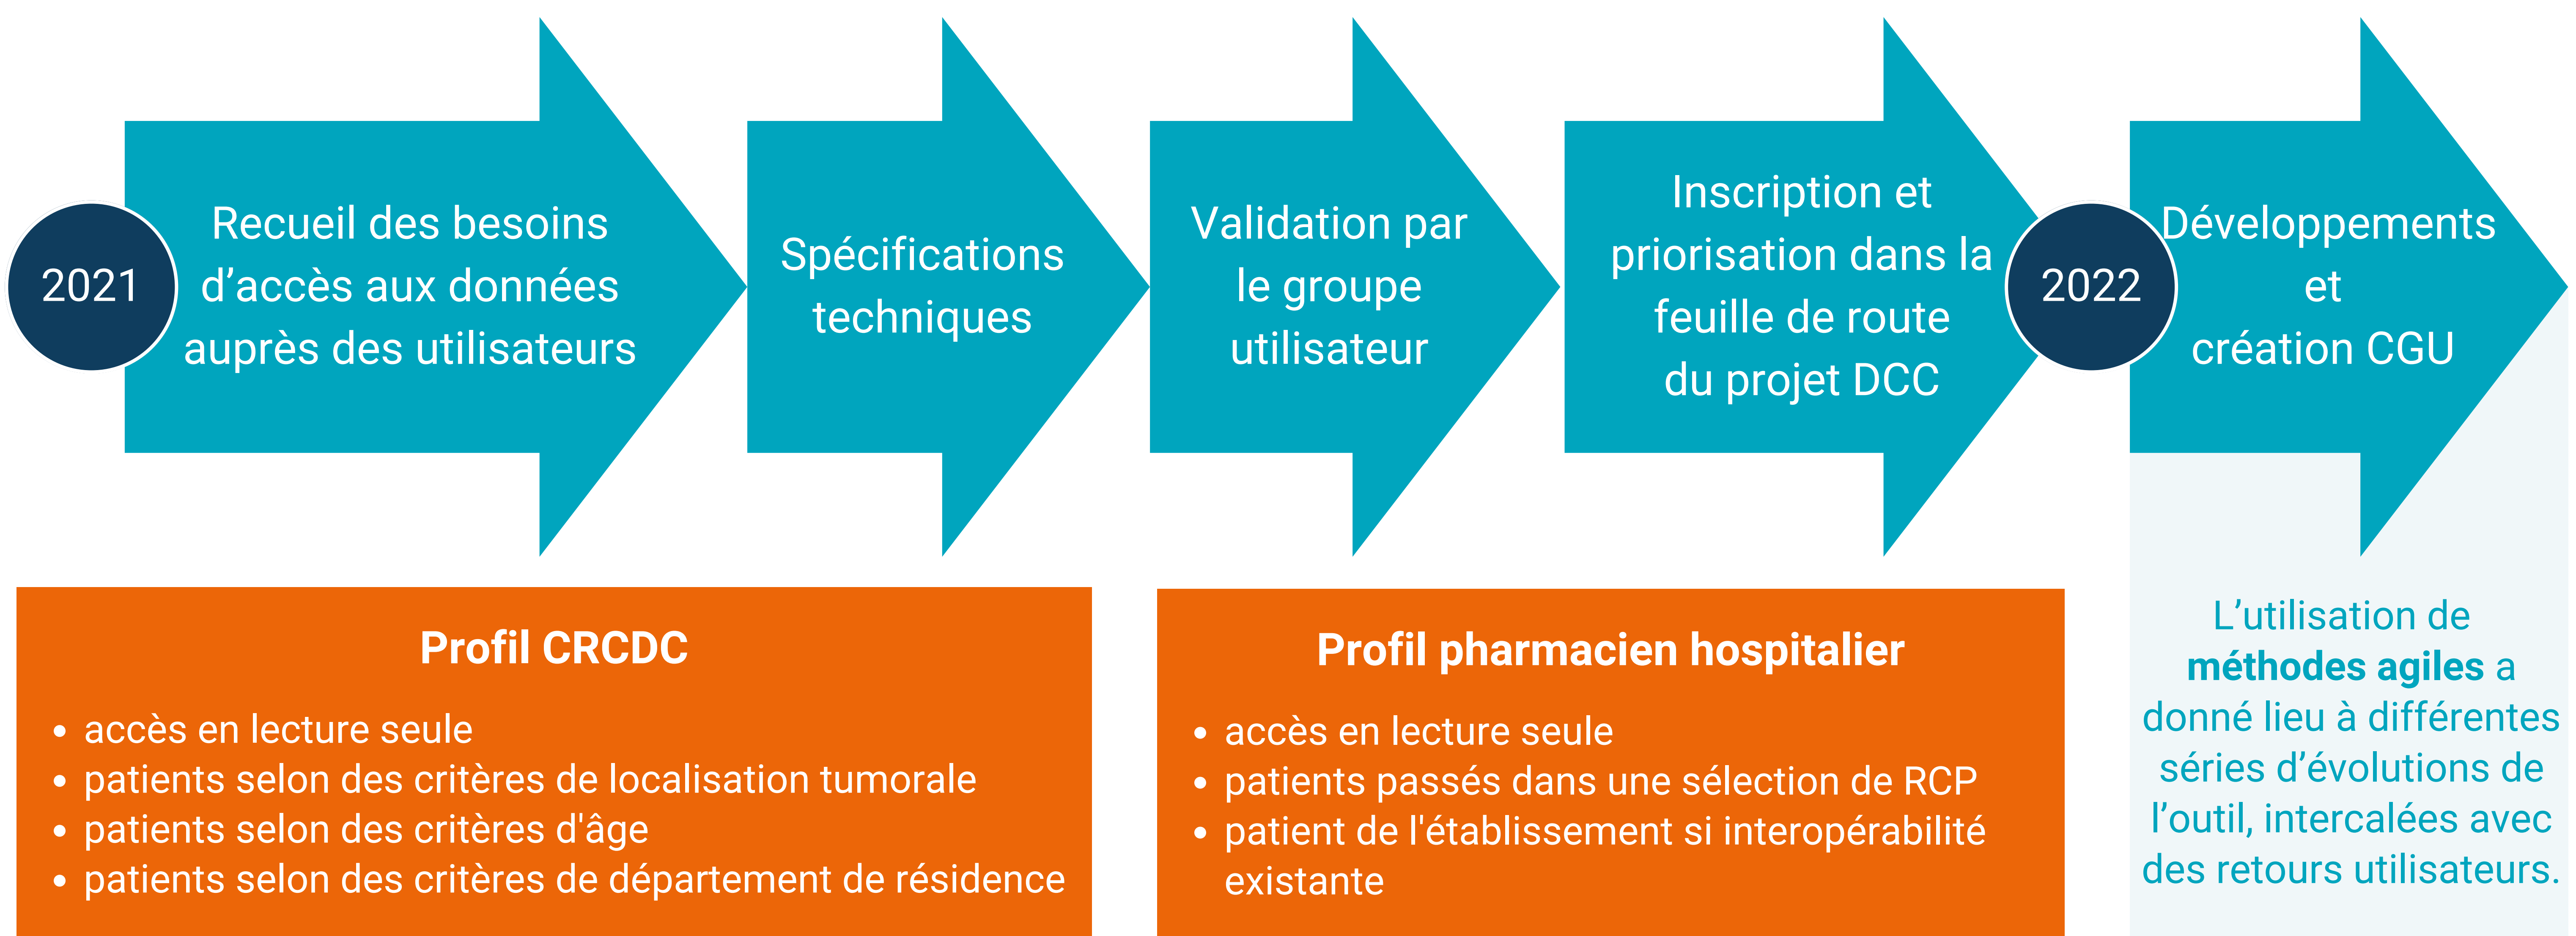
2021

Recueil des besoins d’accès aux données auprès des utilisateurs

Spécifications techniques

Validation par le groupe utilisateur

Inscription et priorisation dans la feuille de route du projet DCC

2022

Développements et création CGU

Profil CRCDC

- accès en lecture seule
- patients selon des critères de localisation tumorale
- patients selon des critères d'âge
- patients selon des critères de département de résidence

Profil pharmacien hospitalier

- accès en lecture seule
- patients passés dans une sélection de RCP
- patient de l'établissement si interopérabilité existante

L’utilisation de **méthodes agiles** a donné lieu à différentes séries d’évolutions de l’outil, intercalées avec des retours utilisateurs.